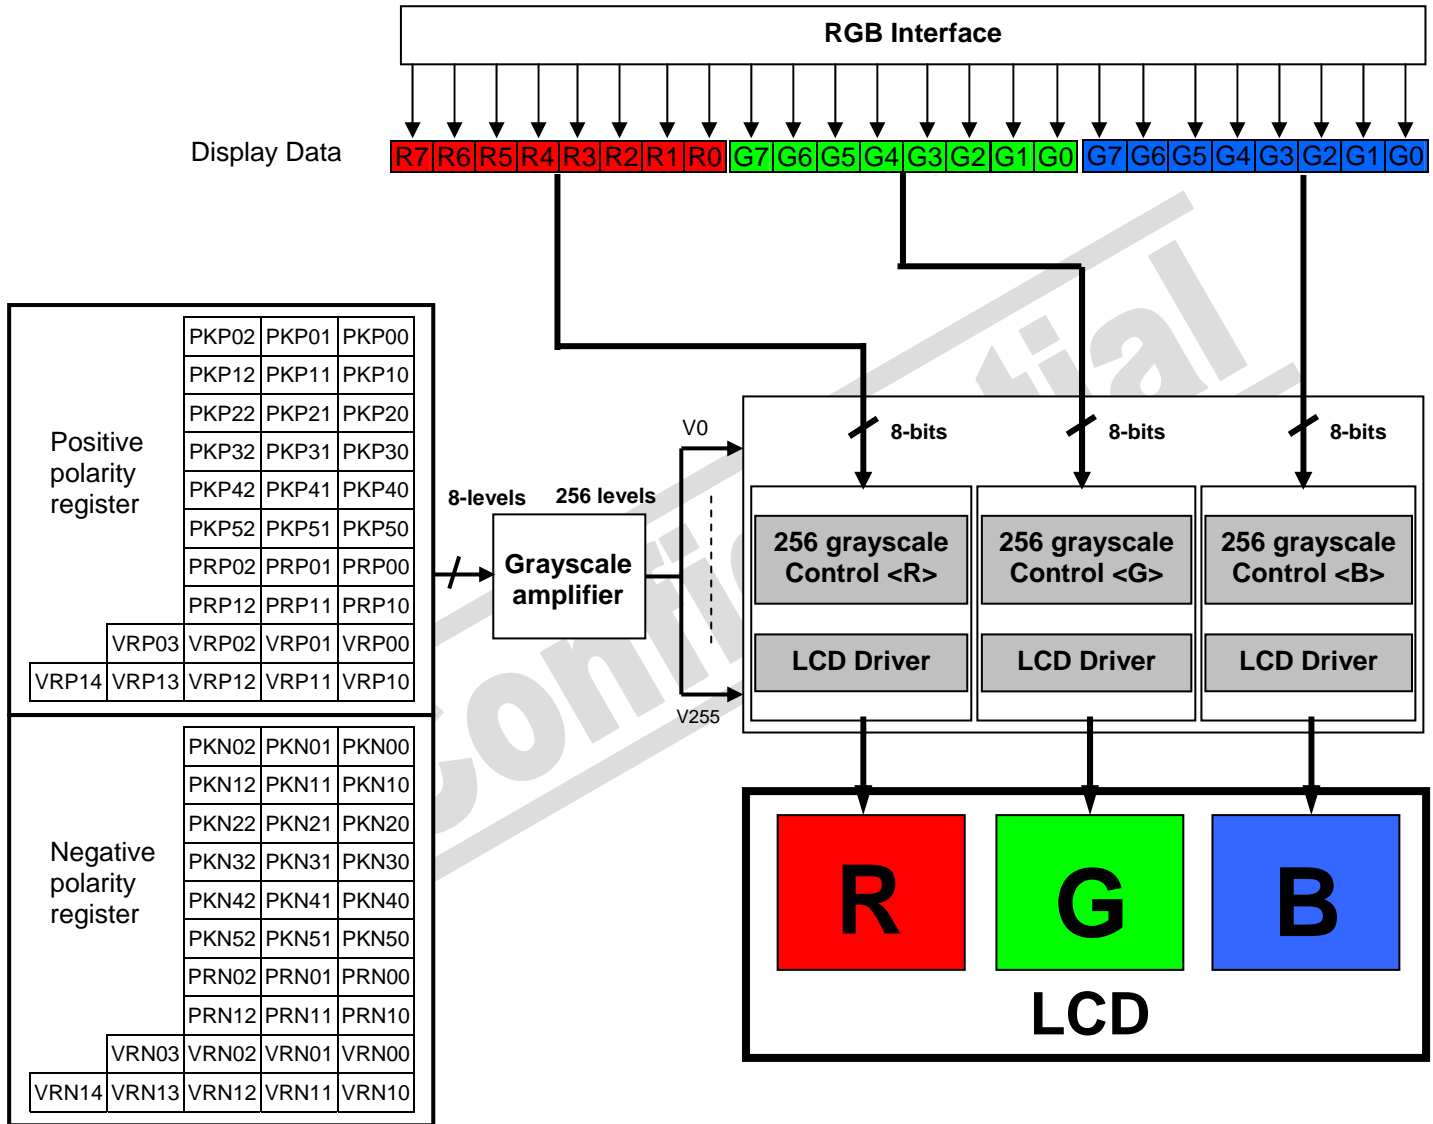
RGB Interface

Display Data

R7 R6 R5 R4 R3 R2 R1 R0 G7 G6 G5 G4 G3 G2 G1 G0 G7 G6 G5 G4 G3 G2 G1 G0

Confidential

Positive polarity register

| | PKP02 | PKP01 | PKP00 |
|---|---|---|---|
| | PKP12 | PKP11 | PKP10 |
| | PKP22 | PKP21 | PKP20 |
| | PKP32 | PKP31 | PKP30 |
| | PKP42 | PKP41 | PKP40 |
| | PKP52 | PKP51 | PKP50 |
| | PRP02 | PRP01 | PRP00 |
| | PRP12 | PRP11 | PRP10 |
| VRP03 | VRP02 | VRP01 | VRP00 |
| VRP14 VRP13 | VRP12 | VRP11 | VRP10 |

Negative polarity register

| | PKN02 | PKN01 | PKN00 |
|---|---|---|---|
| | PKN12 | PKN11 | PKN10 |
| | PKN22 | PKN21 | PKN20 |
| | PKN32 | PKN31 | PKN30 |
| | PKN42 | PKN41 | PKN40 |
| | PKN52 | PKN51 | PKN50 |
| | PRN02 | PRN01 | PRN00 |
| | PRN12 | PRN11 | PRN10 |
| VRN03 | VRN02 | VRN01 | VRN00 |
| VRN14 VRN13 | VRN12 | VRN11 | VRN10 |

8-levels

256 levels

Grayscale amplifier

V0

V255

8-bits

8-bits

8-bits

256 grayscale Control <R>

256 grayscale Control <G>

256 grayscale Control <B>

LCD Driver

LCD Driver

LCD Driver

R

G

B

LCD